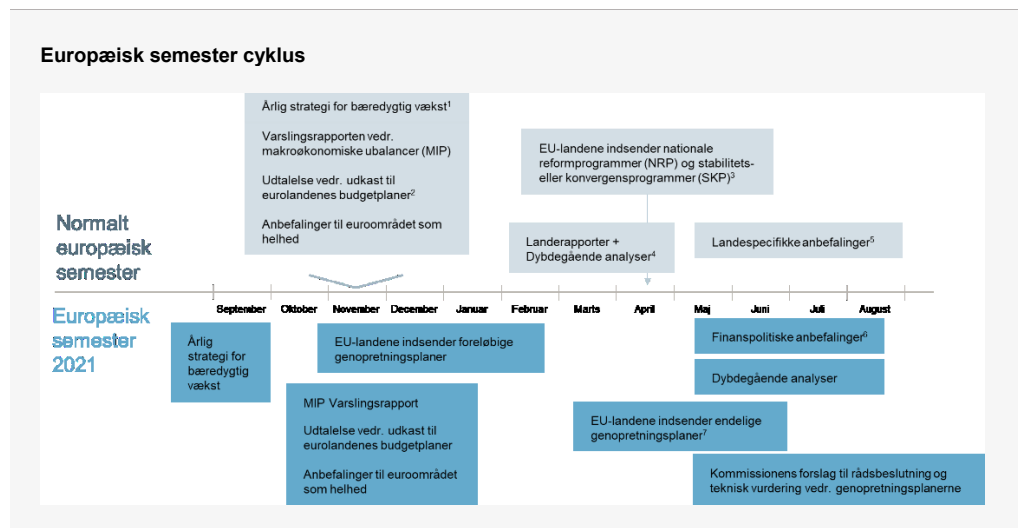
Europæisk semester cyklus

Årlig strategi for bæredygtig vækst$^1$

Varslingsrapporten vedr. makroøkonomiske ubalancer (MIP)

Udtalelse vedr. udkast til eurolandenes budgetplaner$^2$

Anbefalinger til euroområdet som helhed

EU-landene indsender nationale reformprogrammer (NRP) og stabilitets- eller konvergensprogrammer (SKP)$^3$

Normalt europæisk semester

Landerapporter + Dybdegående analyser$^4$

Landespecifikke anbefalinger$^5$

September Oktober November December Januar Februar Marts April Maj Juni Juli August

Europæisk semester 2021

Årlig strategi for bæredygtig vækst

EU-landene indsender foreløbige genopretningsplaner

Finanspolitiske anbefalinger$^6$

Dybdegående analyser

MIP Varslingsrapport

Udtalelse vedr. udkast til eurolandenes budgetplaner

Anbefalinger til euroområdet som helhed

EU-landene indsender endelige genopretningsplaner$^7$

Kommissionens forslag til rådsbeslutning og teknisk vurdering vedr. genopretningsplanerne